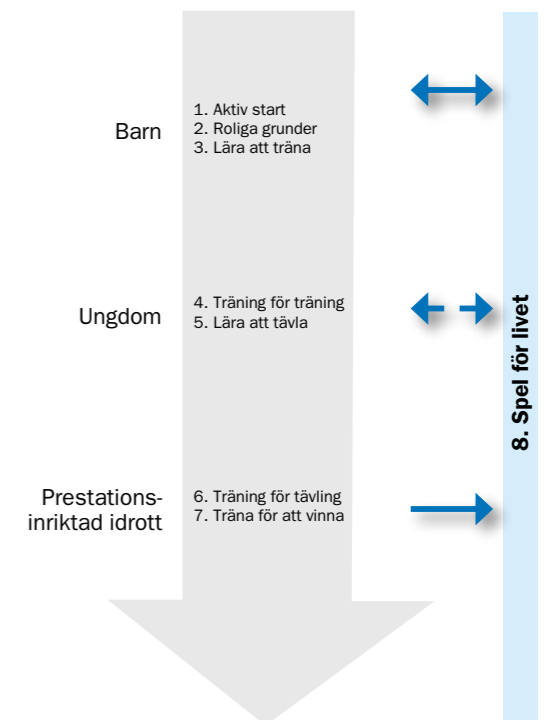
Barn

1. Aktiv start
2. Roliga grunder
3. Lära att träna

Ungdom

4. Träning för träning
5. Lära att tävla

Prestationsinriktad idrott

6. Träning för tävling
7. Träna för att vinna

8. Spel för livet